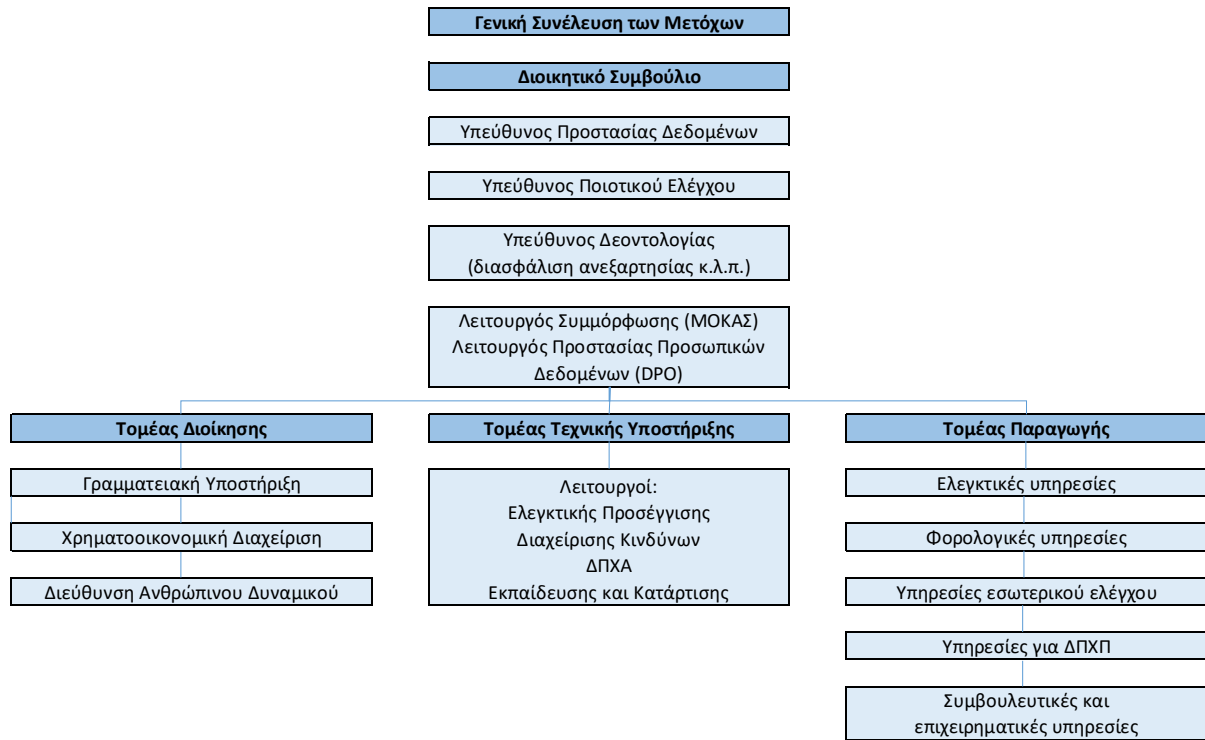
Γενική Συνέλευση των Μετόχων

Διοικητικό Συμβούλιο

Υπεύθυνος Προστασίας Δεδομένων

Υπεύθυνος Ποιοτικού Ελέγχου

Υπεύθυνος Δεοντολογίας (διασφάλιση ανεξαρτησίας κ.λ.π.)

Λειτουργός Συμμόρφωσης (ΜΟΚΑΣ)
Λειτουργός Προστασίας Προσωπικών Δεδομένων (DPO)

Τομέας Διοίκησης

Γραμματειακή Υποστήριξη

Χρηματοοικονομική Διαχείριση

Διεύθυνση Ανθρώπινου Δυναμικού

Τομέας Τεχνικής Υποστήριξης

Λειτουργοί:
Ελεγκτικής Προσέγγισης
Διαχείρισης Κινδύνων
ΔΠΧΑ
Εκπαίδευσης και Κατάρτισης

Τομέας Παραγωγής

Ελεγκτικές υπηρεσίες

Φορολογικές υπηρεσίες

Υπηρεσίες εσωτερικού ελέγχου

Υπηρεσίες για ΔΠΧΠ

Συμβουλευτικές και επιχειρηματικές υπηρεσίες